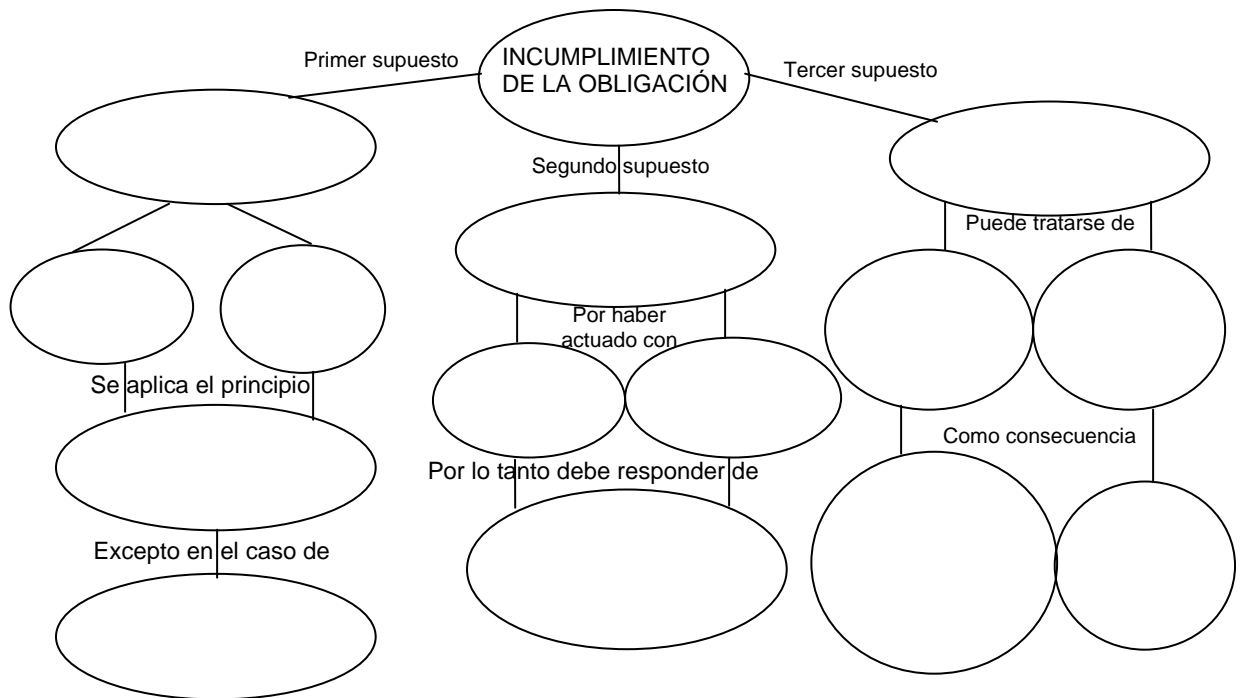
INCUMPLIMIENTO DE LA OBLIGACIÓN

Primer supuesto

Segundo supuesto

Tercer supuesto

Se aplica el principio

Excepto en el caso de

Por haber actuado con

Por lo tanto debe responder de

Puede tratarse de

Como consecuencia